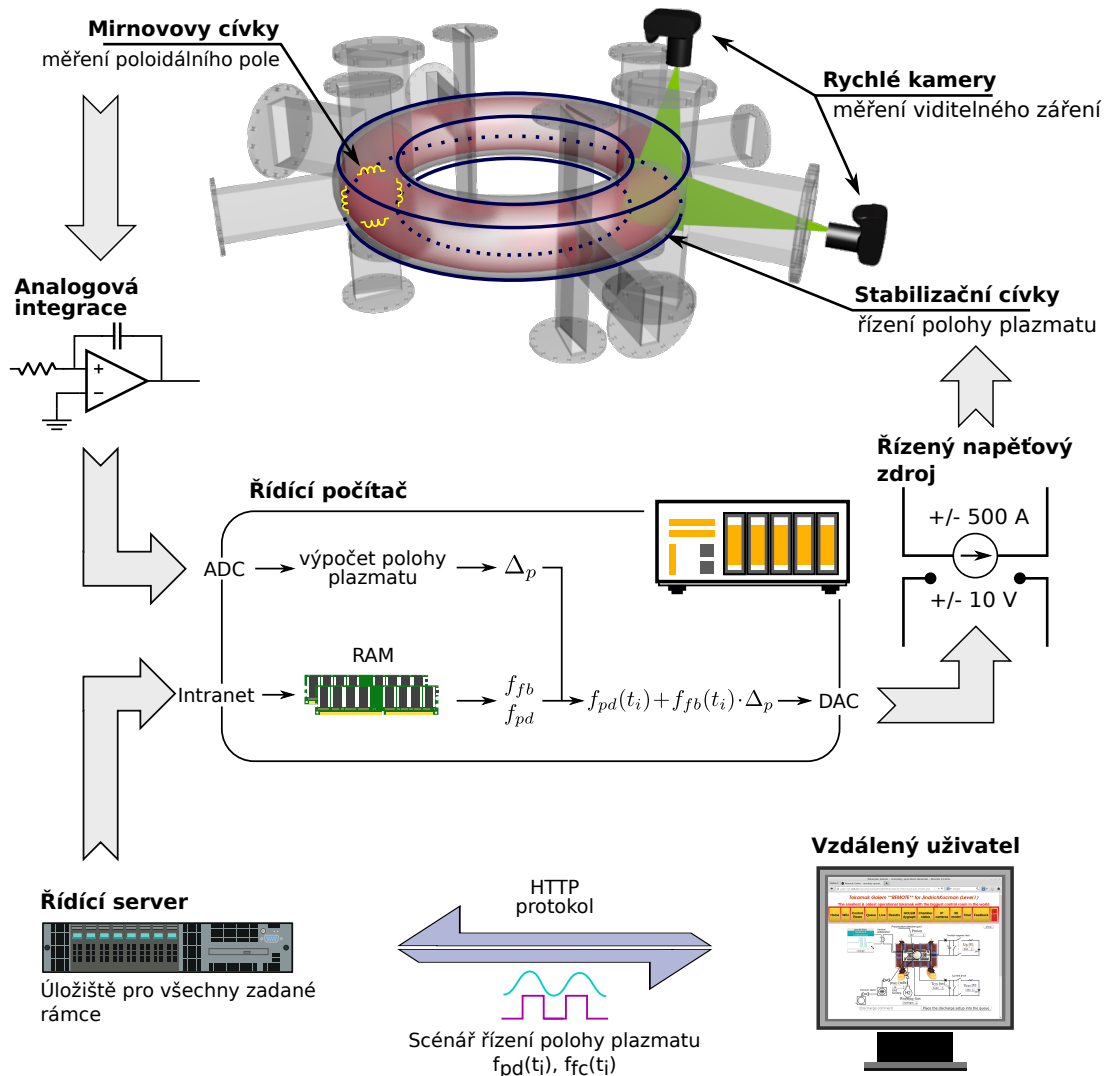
Mirnovovy cívky
měření poloidálního pole

Rychlé kamery
měření viditelného záření

Analogová integrace

Stabilizační cívky
řízení polohy plazmatu

Řízený napěťový zdroj

+/- 500 A

+/- 10 V

Řídící počítač

ADC → výpočet polohy plazmatu → $\Delta_p$

RAM

Intranet → $f_{fb}$ $f_{pd}$ → $f_{pd}(t_i)+f_{fb}(t_i)\cdot\Delta_p$ → DAC

Vzdálený uživatel

Řídící server

Úložiště pro všechny zadané rámce

HTTP protokol

Scénář řízení polohy plazmatu
$f_{pd}(t_i)$, $f_{fc}(t_i)$